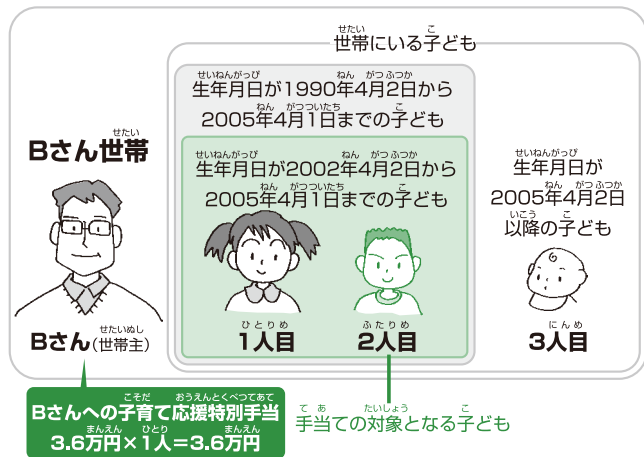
せたい　こ
世帯にいる子ども

せいねんがっぴ　ねん　がつふつか
生年月日が1990年4月2日から
ねん　がつついたち　こ
2005年4月1日までの子ども

せたい
Bさん世帯

せいねんがっぴ　ねん　がつふつか
生年月日が2002年4月2日から
ねん　がつついたち　こ
2005年4月1日までの子ども

せいねんがっぴ
生年月日が
ねん　がつふつか
2005年4月2日
いこう　こ
以降の子ども

せたいぬし
Bさん(世帯主)

ひとりめ
1人目

ふたりめ
2人目

にんめ
3人目

こそだ　おうえんとくべつてあて
Bさんへの子育て応援特別手当
まんえん　ひとり　まんえん
3.6万円×1人=3.6万円

てあ　たいしょう　こ
手当ての対象となる子ども